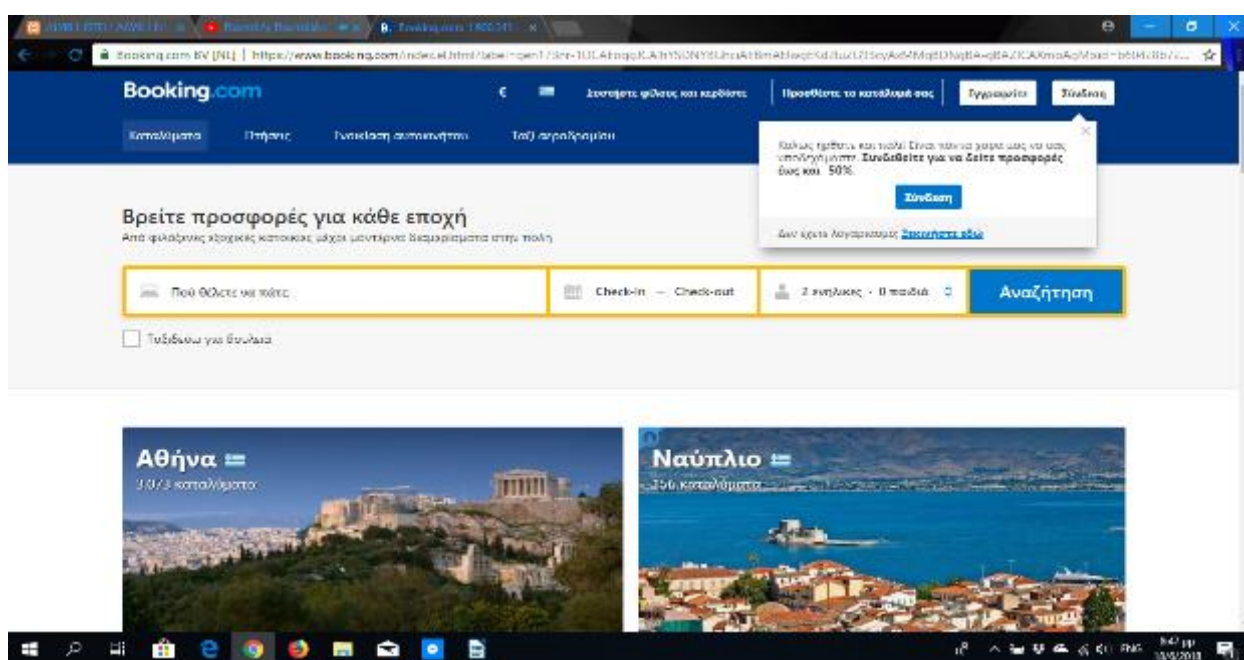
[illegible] | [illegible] | Booking.com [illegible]

Booking.com BV [NL] | https://www.booking.com/index.el.html?label=gen173nr-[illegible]

Booking.com

€

Συστήστε φίλους και κερδίστε

Προσθέστε το κατάλυμά σας

Εγγραφείτε

Σύνδεση

Καταλύματα

Πτήσεις

Ενοικίαση αυτοκινήτου

Ταξί αεροδρομίου

Καθώς ηρθατε και πάλι! Είναι πάντα χαρά μας να σας υποδεχόμαστε. Συνδεθείτε για να δείτε προσφορές έως και 50%.

Σύνδεση

Δεν έχετε λογαριασμό; Ξεκινήστε εδώ

Βρείτε προσφορές για κάθε εποχή

Από φιλόξενες εξοχικές κατοικίες μέχρι μοντέρνα διαμερίσματα στην πόλη

Πού θέλετε να πάτε;

Check-in — Check-out

2 ενήλικες · 0 παιδιά

Αναζήτηση

Ταξιδεύω για δουλειά

Αθήνα

3.073 καταλύματα

Ναύπλιο

356 καταλύματα

ENG

5:47 μμ
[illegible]